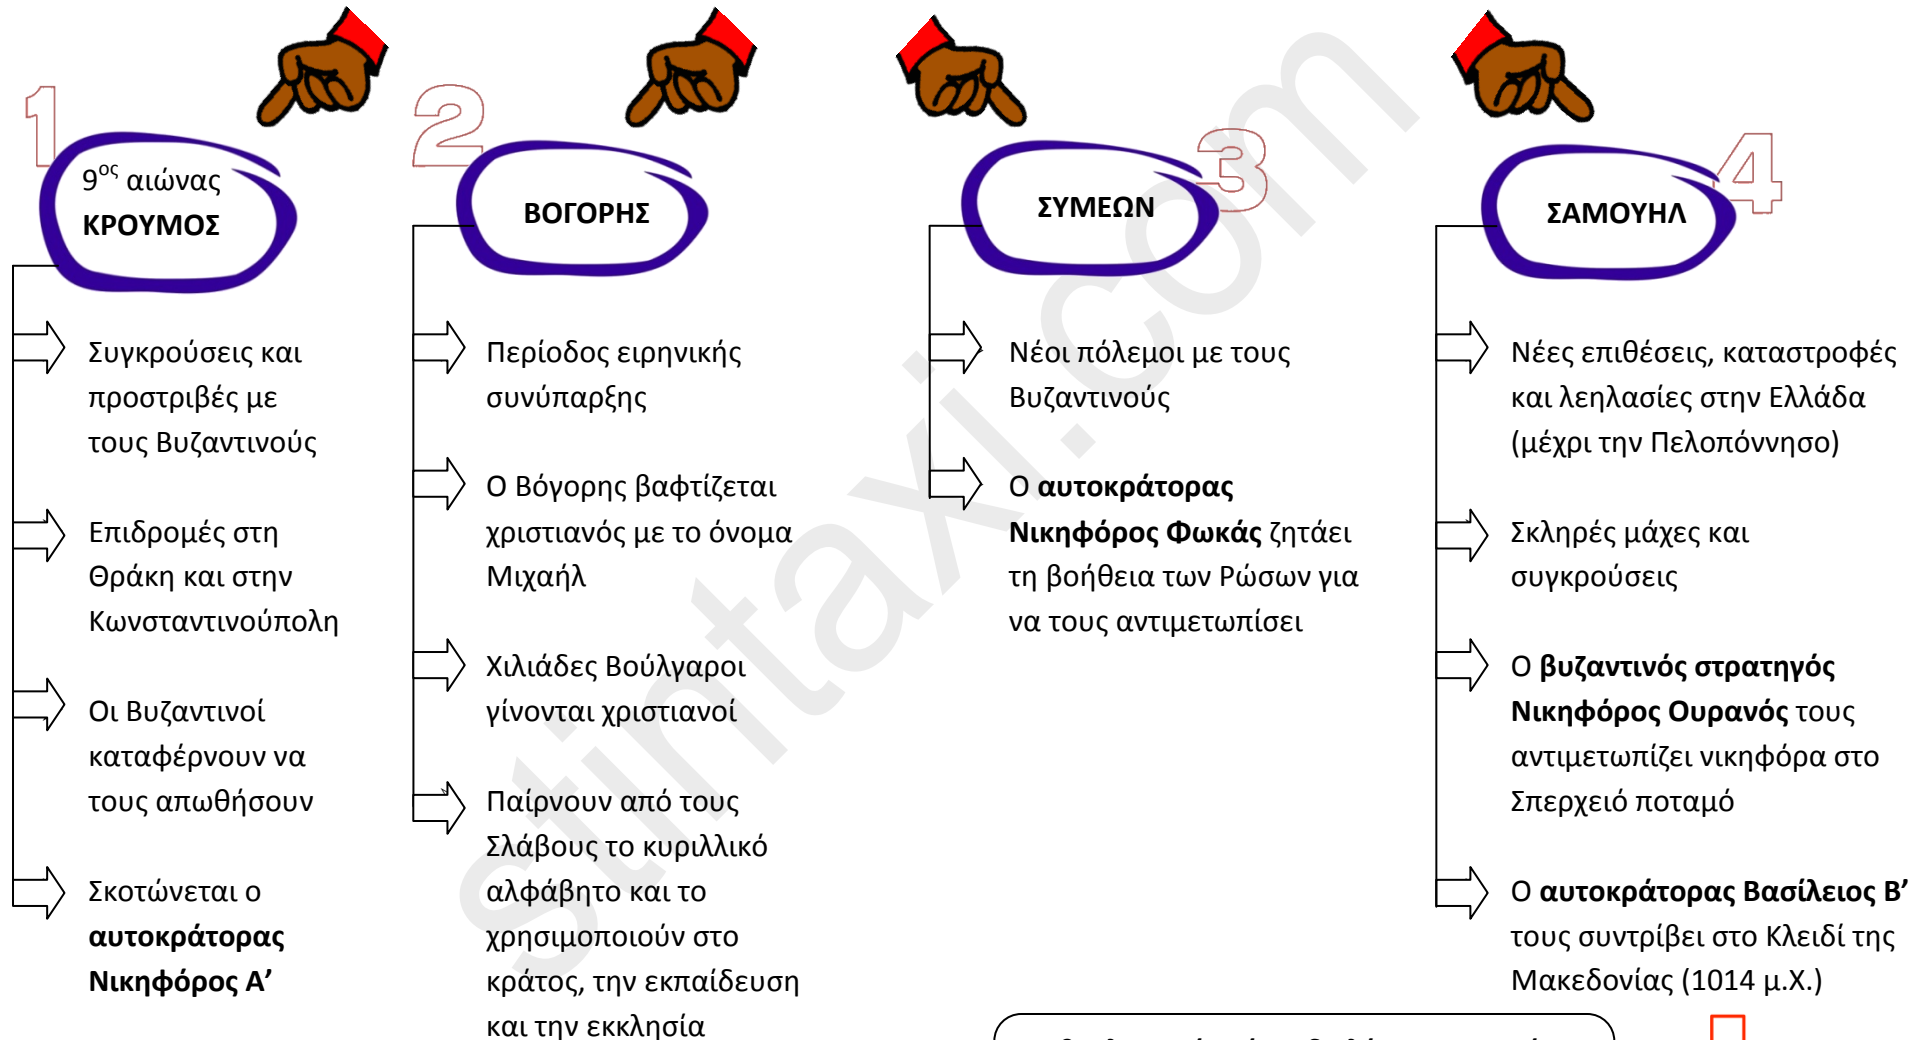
1

$9^{ος}$ αιώνας
**ΚΡΟΥΜΟΣ**

Συγκρούσεις και προστριβές με τους Βυζαντινούς

Επιδρομές στη Θράκη και στην Κωνσταντινούπολη

Οι Βυζαντινοί καταφέρνουν να τους απωθήσουν

Σκοτώνεται ο **αυτοκράτορας Νικηφόρος Α'**

2

**ΒΟΓΟΡΗΣ**

Περίοδος ειρηνικής συνύπαρξης

Ο Βόγορης βαφτίζεται χριστιανός με το όνομα Μιχαήλ

Χιλιάδες Βούλγαροι γίνονται χριστιανοί

Παίρνουν από τους Σλάβους το κυριλλικό αλφάβητο και το χρησιμοποιούν στο κράτος, την εκπαίδευση και την εκκλησία

3

**ΣΥΜΕΩΝ**

Νέοι πόλεμοι με τους Βυζαντινούς

Ο **αυτοκράτορας Νικηφόρος Φωκάς** ζητάει τη βοήθεια των Ρώσων για να τους αντιμετωπίσει

4

**ΣΑΜΟΥΗΛ**

Νέες επιθέσεις, καταστροφές και λεηλασίες στην Ελλάδα (μέχρι την Πελοπόννησο)

Σκληρές μάχες και συγκρούσεις

Ο **βυζαντινός στρατηγός Νικηφόρος Ουρανός** τους αντιμετωπίζει νικηφόρα στο Σπερχειό ποταμό

Ο **αυτοκράτορας Βασίλειος Β'** τους συντρίβει στο Κλειδί της Μακεδονίας (1014 μ.Χ.)

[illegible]

stintaxi.com